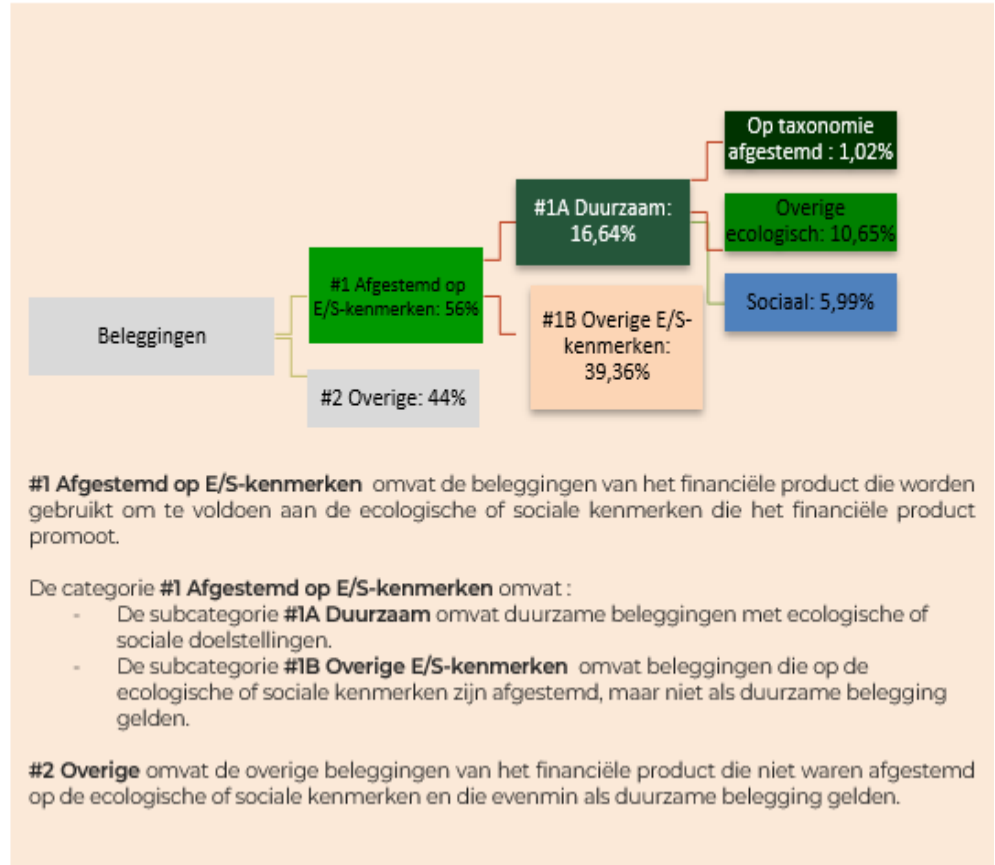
Beleggingen

#1 Afgestemd op E/S-kenmerken: 56%

#2 Overige: 44%

#1A Duurzaam: 16,64%

#1B Overige E/S-kenmerken: 39,36%

Op taxonomie afgestemd : 1,02%

Overige ecologisch: 10,65%

Sociaal: 5,99%

**#1 Afgestemd op E/S-kenmerken** omvat de beleggingen van het financiële product die worden gebruikt om te voldoen aan de ecologische of sociale kenmerken die het financiële product promoot.

De categorie **#1 Afgestemd op E/S-kenmerken** omvat :
- De subcategorie **#1A Duurzaam** omvat duurzame beleggingen met ecologische of sociale doelstellingen.
- De subcategorie **#1B Overige E/S-kenmerken** omvat beleggingen die op de ecologische of sociale kenmerken zijn afgestemd, maar niet als duurzame belegging gelden.

**#2 Overige** omvat de overige beleggingen van het financiële product die niet waren afgestemd op de ecologische of sociale kenmerken en die evenmin als duurzame belegging gelden.